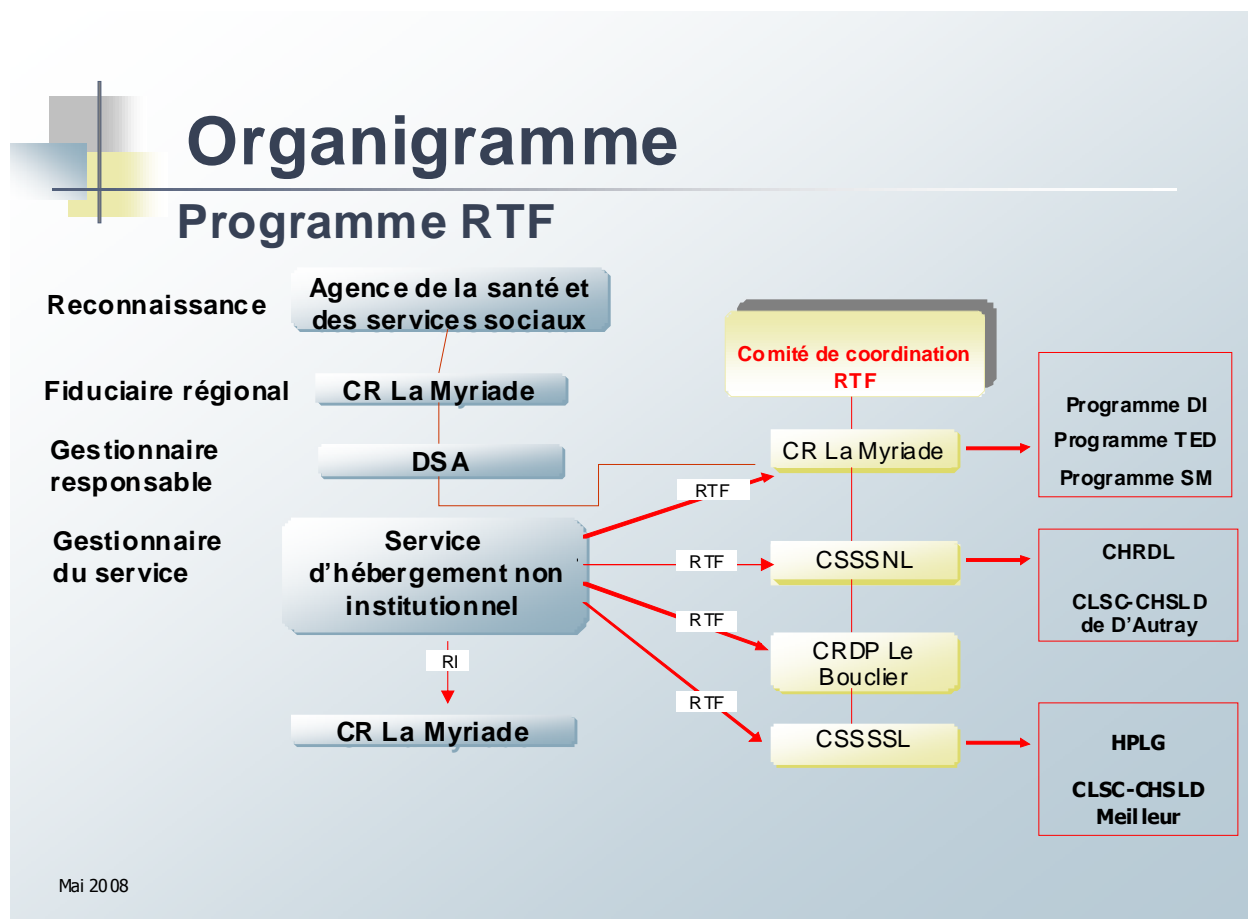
Organigramme

Programme RTF

Reconnaissance

Agence de la santé et des services sociaux

Fiduciaire régional

CR La Myriade

Gestionnaire responsable

DSA

Gestionnaire du service

Service d'hébergement non institutionnel

RI

CR La Myriade

Comité de coordination RTF

RTF

CR La Myriade

Programme DI
Programme TED
Programme SM

RTF

CSSSNL

CHRDL

CLSC-CHSLD de D'Autray

RTF

CRDP Le Bouclier

RTF

CSSSSL

HPLG

CLSC-CHSLD Meilleur

Mai 2008